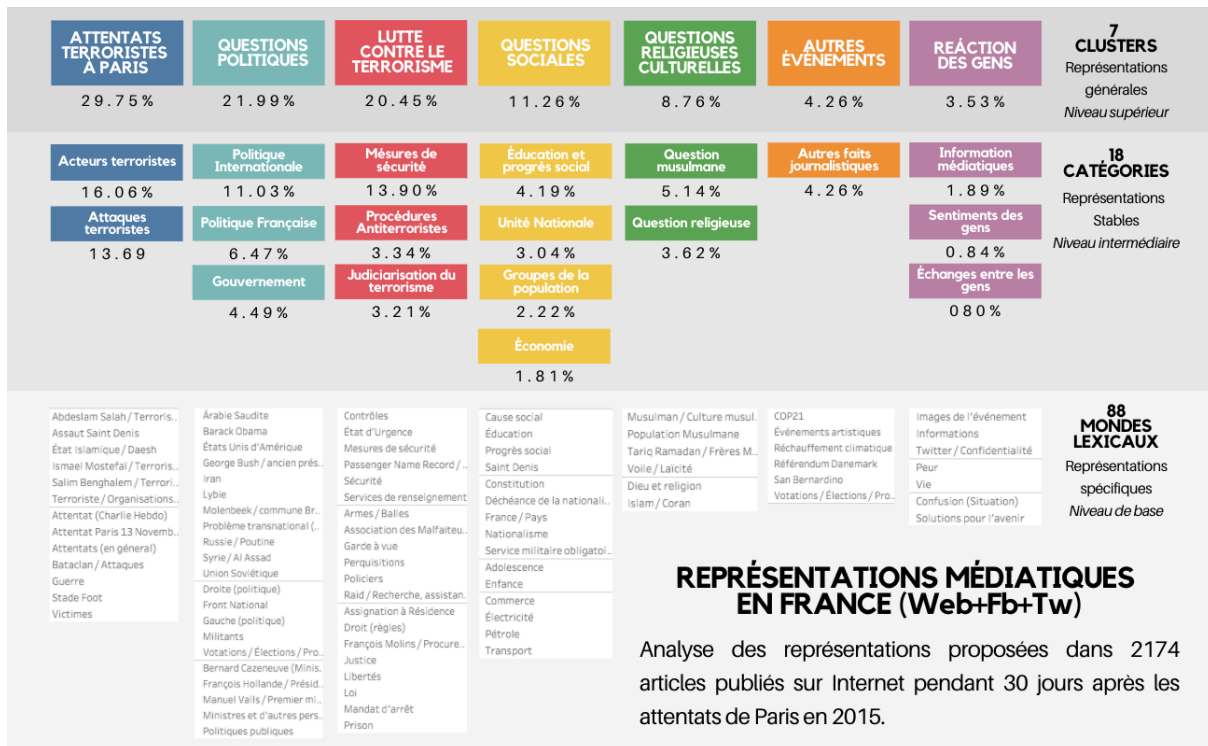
ATTENTATS TERRORISTES À PARIS
29.75%

QUESTIONS POLITIQUES
21.99%

LUTTE CONTRE LE TERRORISME
20.45%

QUESTIONS SOCIALES
11.26%

QUESTIONS RELIGIEUSES CULTURELLES
8.76%

AUTRES ÉVÉNEMENTS
4.26%

RÉACTION DES GENS
3.53%

7 CLUSTERS
Représentations générales
Niveau supérieur

Acteurs terroristes
16.06%
Attaques terroristes
13.69

Politique Internationale
11.03%
Politique Française
6.47%
Gouvernement
4.49%

Mésures de sécurité
13.90%
Procédures Antiterroristes
3.34%
Judiciarisation du terrorisme
3.21%

Éducation et progrès social
4.19%
Unité Nationale
3.04%
Groupes de la population
2.22%
Économie
1.81%

Question musulmane
5.14%
Question religieuse
3.62%

Autres faits journalistiques
4.26%

Information médiatiques
1.89%
Sentiments des gens
0.84%
Échanges entre les gens
080%

18 CATÉGORIES
Représentations Stables
Niveau intermédiaire

Abdeslam Salah / Terroris..
Assaut Saint Denis
État Islamique / Daesh
Ismael Mostefaï / Terroris..
Salim Benghalem / Terrori..
Terroriste / Organisations..
Attentat (Charlie Hebdo)
Attentat Paris 13 Novemb..
Attentats (en général)
Bataclan / Attaques
Guerre
Stade Foot
Victimes

Arabie Saudite
Barack Obama
États Unis d'Amérique
George Bush / ancien prés..
Iran
Lybie
Molenbeek / commune Br..
Problème transnational (..
Russie / Poutine
Syrie / Al Assad
Union Soviétique
Droite (politique)
Front National
Gauche (politique)
Militants
Votations / Élections / Pro..
Bernard Cazeneuve (Minis..
François Hollande / Présid..
Manuel Valls / Premier mi..
Ministres et d'autres pers..
Politiques publiques

Contrôles
État d'Urgence
Mesures de sécurité
Passenger Name Record / ..
Sécurité
Services de renseignement
Armes / Balles
Association des Malfaiteu..
Garde à vue
Perquisitions
Policiers
Raid / Recherche, assistan..
Assignation à Résidence
Droit (règles)
François Molins / Procure..
Justice
Libertés
Loi
Mandat d'arrêt
Prison

Cause social
Éducation
Progrès social
Saint Denis
Constitution
Déchéance de la nationali..
France / Pays
Nationalisme
Service militaire obligatoi..
Adolescence
Enfance
Commerce
Électricité
Pétrole
Transport

Musulman / Culture musul..
Population Musulmane
Tariq Ramadan / Frères M..
Voile / Laïcité
Dieu et religion
Islam / Coran

COP21
Événements artistiques
Réchauffement climatique
Référendum Danemark
San Bernardino
Votations / Élections / Pro..

Images de l'événement
Informations
Twitter / Confidentialité
Peur
Vie
Confusion (Situation)
Solutions pour l'avenir

88 MONDES LEXICAUX
Représentations spécifiques
Niveau de base

REPRÉSENTATIONS MÉDIATIQUES EN FRANCE (Web+Fb+Tw)

Analyse des représentations proposées dans 2174 articles publiés sur Internet pendant 30 jours après les attentats de Paris en 2015.